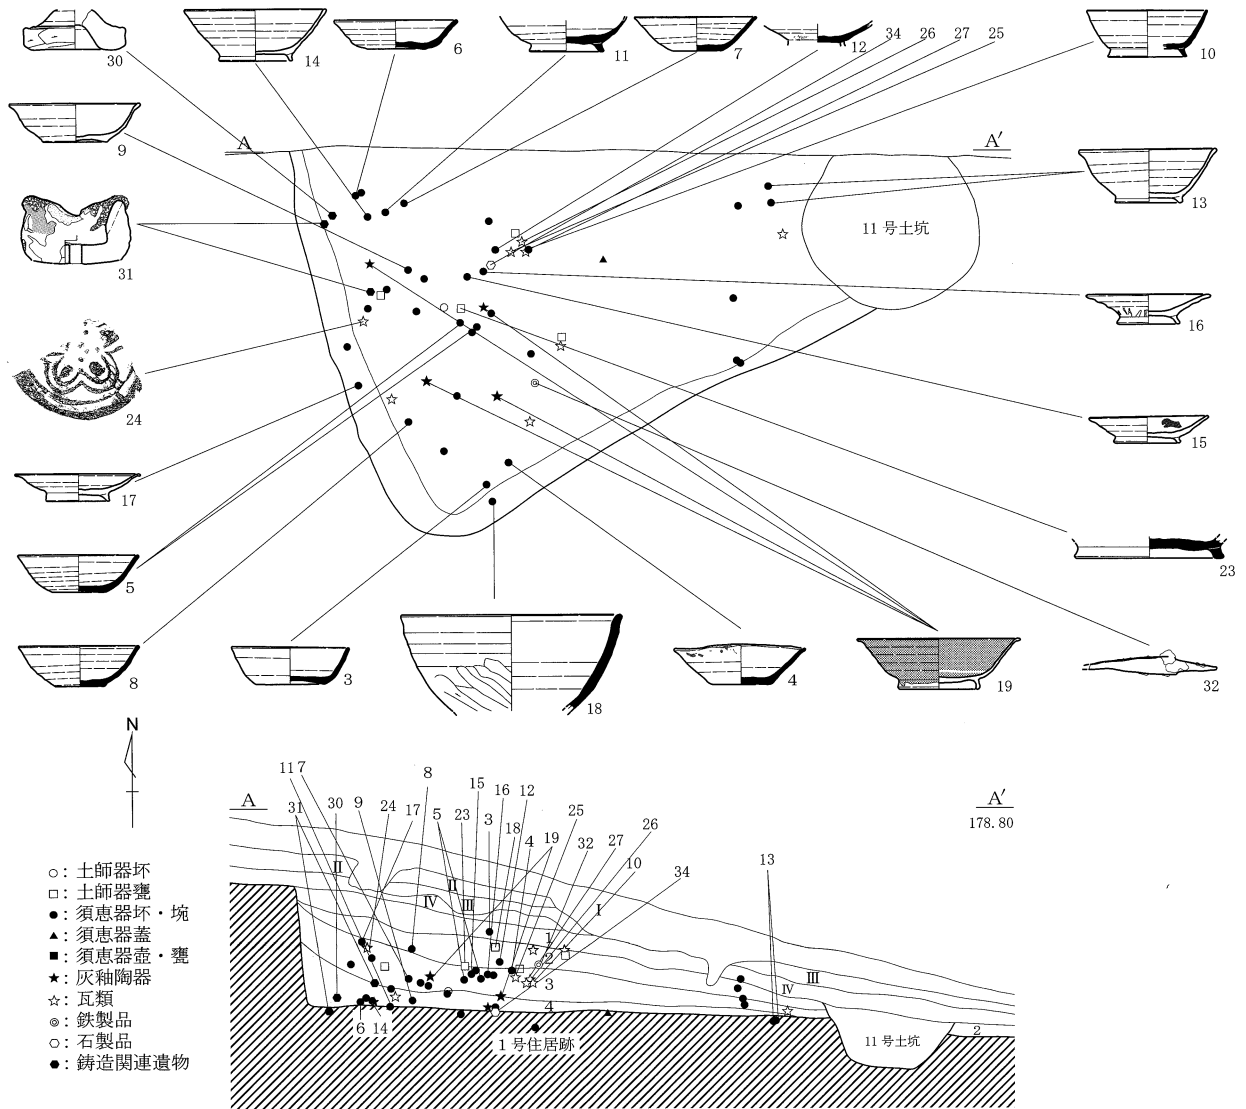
30
14
6
11
7
12
34
26
27
25
10
9
A
A′
13
11号土坑
31
16
24
15
17
23
5
8
3
18
4
19
32
N
A
A′
178.80
11
7
31
30
9
24
17
8
5
23
15
16
3
18
12
4
19
25
32
27
10
26
34
13
II
IV
II
III
I
1
2
3
4
III
IV
6
14
1号住居跡
11号土坑
2

○: 土師器坏
□: 土師器甕
●: 須恵器坏・埦
▲: 須恵器蓋
■: 須恵器壺・甕
★: 灰釉陶器
☆: 瓦類
◎: 鉄製品
⬡: 石製品
⬢: 鋳造関連遺物